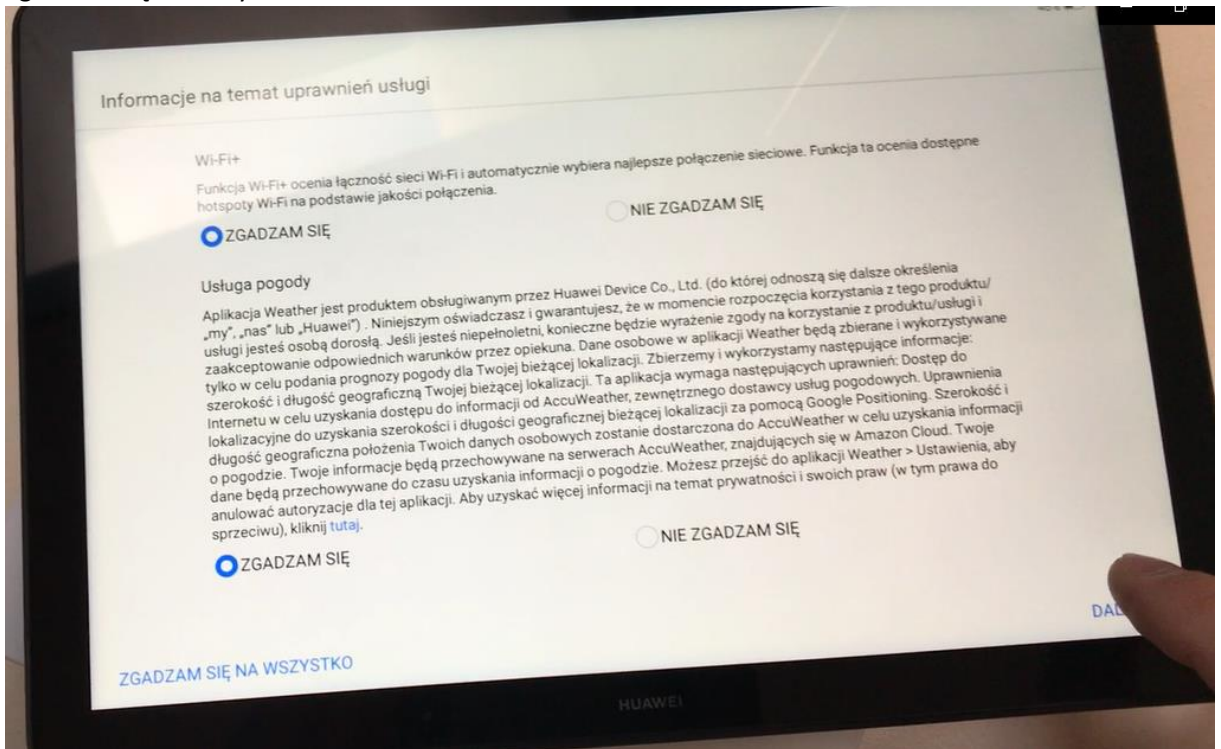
Informacje na temat uprawnień usługi

Wi-Fi+

Funkcja Wi-Fi+ ocenia łączność sieci Wi-Fi i automatycznie wybiera najlepsze połączenie sieciowe. Funkcja ta ocenia dostępne hotspoty Wi-Fi na podstawie jakości połączenia.

ZGADZAM SIĘ

NIE ZGADZAM SIĘ

Usługa pogody

Aplikacja Weather jest produktem obsługiwanym przez Huawei Device Co., Ltd. (do której odnoszą się dalsze określenia „my", „nas" lub „Huawei") . Niniejszym oświadczasz i gwarantujesz, że w momencie rozpoczęcia korzystania z tego produktu/usługi jesteś osobą dorosłą. Jeśli jesteś niepełnoletni, konieczne będzie wyrażenie zgody na korzystanie z produktu/usługi i zaakceptowanie odpowiednich warunków przez opiekuna. Dane osobowe w aplikacji Weather będą zbierane i wykorzystywane tylko w celu podania prognozy pogody dla Twojej bieżącej lokalizacji. Zbierzemy i wykorzystamy następujące informacje: szerokość i długość geograficzną Twojej bieżącej lokalizacji. Ta aplikacja wymaga następujących uprawnień: Dostęp do Internetu w celu uzyskania dostępu do informacji od AccuWeather, zewnętrznego dostawcy usług pogodowych. Uprawnienia lokalizacyjne do uzyskania szerokości i długości geograficznej bieżącej lokalizacji za pomocą Google Positioning. Szerokość i długość geograficzna położenia Twoich danych osobowych zostanie dostarczona do AccuWeather w celu uzyskania informacji o pogodzie. Twoje informacje będą przechowywane na serwerach AccuWeather, znajdujących się w Amazon Cloud. Twoje dane będą przechowywane do czasu uzyskania informacji o pogodzie. Możesz przejść do aplikacji Weather > Ustawienia, aby anulować autoryzacje dla tej aplikacji. Aby uzyskać więcej informacji na temat prywatności i swoich praw (w tym prawa do sprzeciwu), kliknij tutaj.

ZGADZAM SIĘ

NIE ZGADZAM SIĘ

DAL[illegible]

ZGADZAM SIĘ NA WSZYSTKO

HUAWEI